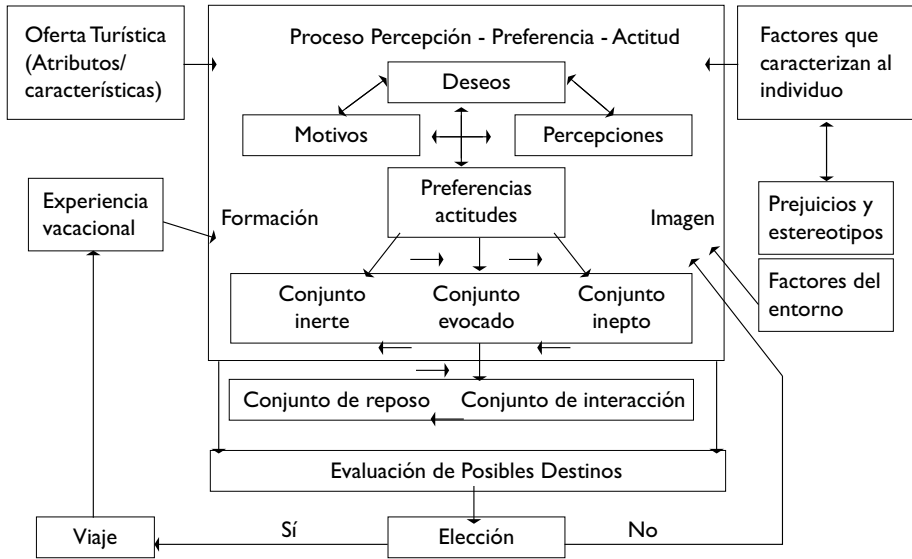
Oferta Turística (Atributos/ características)

Proceso Percepción - Preferencia - Actitud

Factores que caracterizan al individuo

Deseos

Motivos

Percepciones

Preferencias actitudes

Experiencia vacacional

Formación

Imagen

Prejuicios y estereotipos

Factores del entorno

Conjunto inerte

Conjunto evocado

Conjunto inepto

Conjunto de reposo

Conjunto de interacción

Evaluación de Posibles Destinos

Viaje

Sí

Elección

No